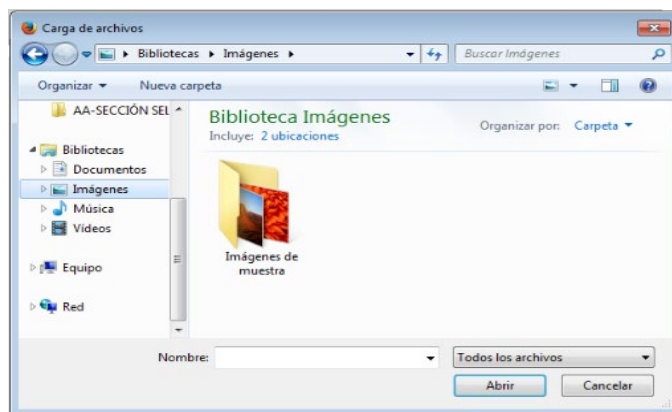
Carga de archivos

Bibliotecas ▸ Imágenes ▸

Buscar Imágenes

Organizar ▾ Nueva carpeta

AA-SECCIÓN SEL

Bibliotecas
Documentos
Imágenes
Música
Vídeos

Equipo

Red

Biblioteca Imágenes
Incluye: 2 ubicaciones

Organizar por: Carpeta ▾

Imágenes de muestra

Nombre:

Todos los archivos

Abrir

Cancelar